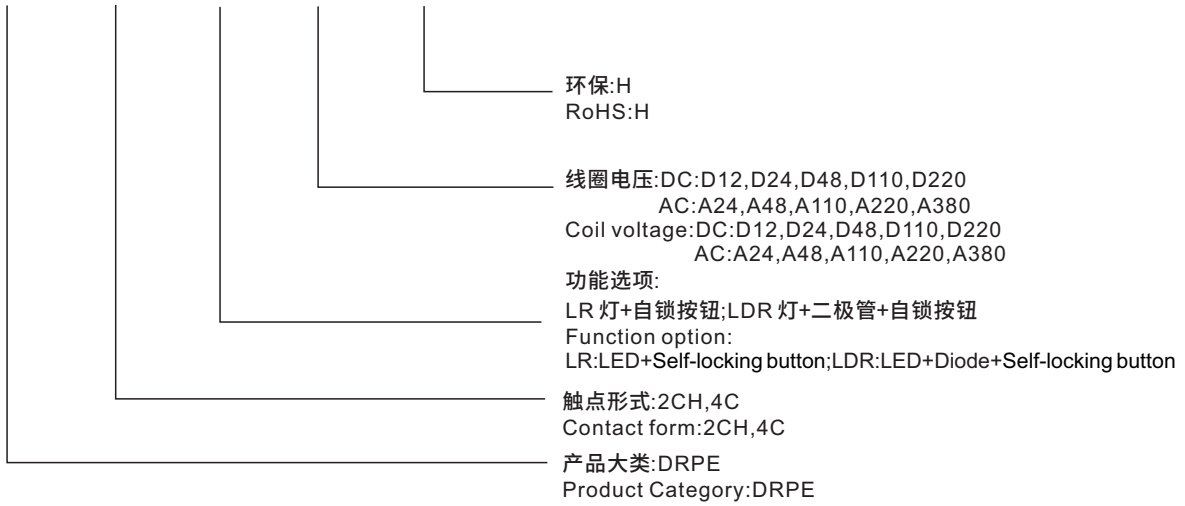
环保:H
RoHS:H

线圈电压:DC:D12,D24,D48,D110,D220
AC:A24,A48,A110,A220,A380
Coil voltage:DC:D12,D24,D48,D110,D220
AC:A24,A48,A110,A220,A380

功能选项:
LR 灯+自锁按钮;LDR 灯+二极管+自锁按钮
Function option:
LR:LED+Self-locking button;LDR:LED+Diode+Self-locking button

触点形式:2CH,4C
Contact form:2CH,4C

产品大类:DRPE
Product Category:DRPE